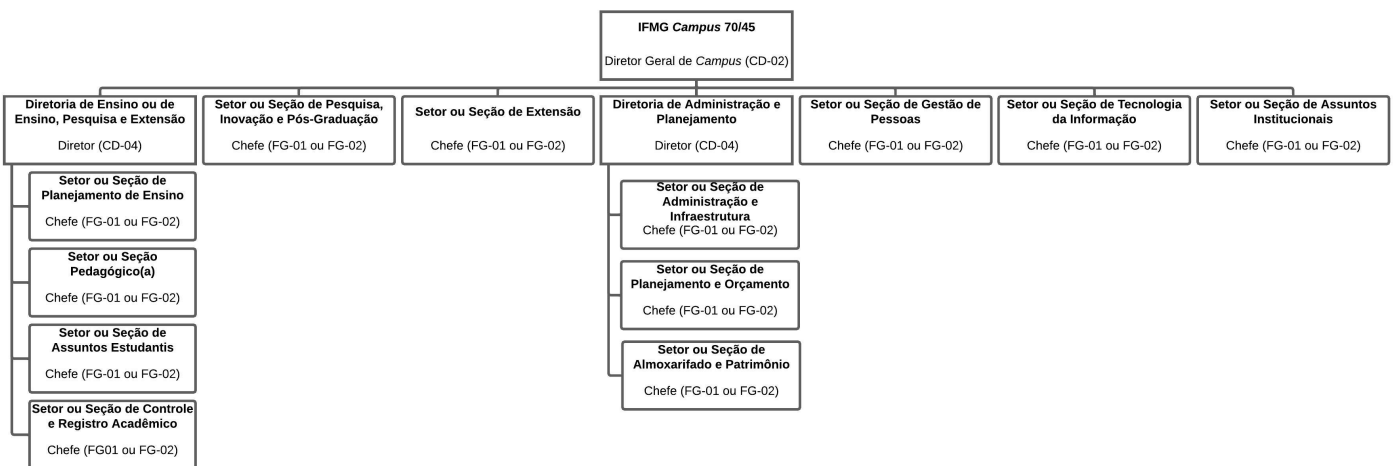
IFMG *Campus* 70/45

Diretor Geral de *Campus* (CD-02)

Diretoria de Ensino ou de Ensino, Pesquisa e Extensão

Diretor (CD-04)

Setor ou Seção de Planejamento de Ensino

Chefe (FG-01 ou FG-02)

Setor ou Seção Pedagógico(a)

Chefe (FG-01 ou FG-02)

Setor ou Seção de Assuntos Estudantis

Chefe (FG-01 ou FG-02)

Setor ou Seção de Controle e Registro Acadêmico

Chefe (FG01 ou FG-02)

Setor ou Seção de Pesquisa, Inovação e Pós-Graduação

Chefe (FG-01 ou FG-02)

Setor ou Seção de Extensão

Chefe (FG-01 ou FG-02)

Diretoria de Administração e Planejamento

Diretor (CD-04)

Setor ou Seção de Administração e Infraestrutura

Chefe (FG-01 ou FG-02)

Setor ou Seção de Planejamento e Orçamento

Chefe (FG-01 ou FG-02)

Setor ou Seção de Almoxarifado e Patrimônio

Chefe (FG-01 ou FG-02)

Setor ou Seção de Gestão de Pessoas

Chefe (FG-01 ou FG-02)

Setor ou Seção de Tecnologia da Informação

Chefe (FG-01 ou FG-02)

Setor ou Seção de Assuntos Institucionais

Chefe (FG-01 ou FG-02)